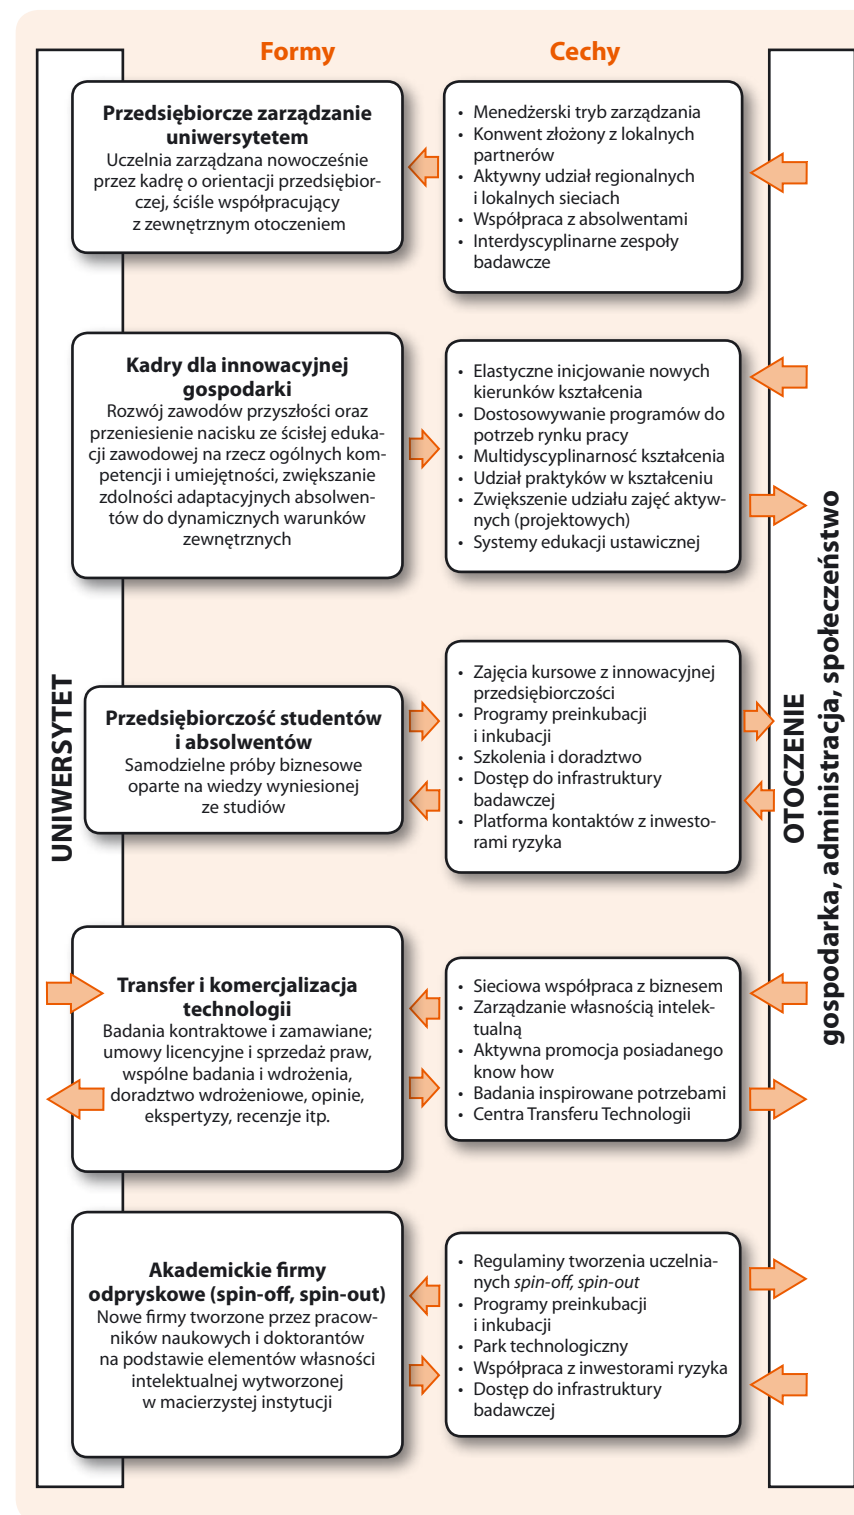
Formy

Cechy

UNIWERSYTET

OTOCZENIE
gospodarka, administracja, społeczeństwo

**Przedsiębiorcze zarządzanie uniwersytetem**
Uczelnia zarządzana nowocześnie przez kadrę o orientacji przedsiębiorczej, ściśle współpracujący z zewnętrznym otoczeniem

- Menedżerski tryb zarządzania
- Konwent złożony z lokalnych partnerów
- Aktywny udział regionalnych i lokalnych sieciach
- Współpraca z absolwentami
- Interdyscyplinarne zespoły badawcze

**Kadry dla innowacyjnej gospodarki**
Rozwój zawodów przyszłości oraz przeniesienie nacisku ze ścisłej edukacji zawodowej na rzecz ogólnych kompetencji i umiejętności, zwiększanie zdolności adaptacyjnych absolwentów do dynamicznych warunków zewnętrznych

- Elastyczne inicjowanie nowych kierunków kształcenia
- Dostosowywanie programów do potrzeb rynku pracy
- Multidyscyplinarność kształcenia
- Udział praktyków w kształceniu
- Zwiększenie udziału zajęć aktywnych (projektowych)
- Systemy edukacji ustawicznej

**Przedsiębiorczość studentów i absolwentów**
Samodzielne próby biznesowe oparte na wiedzy wyniesionej ze studiów

- Zajęcia kursowe z innowacyjnej przedsiębiorczości
- Programy preinkubacji i inkubacji
- Szkolenia i doradztwo
- Dostęp do infrastruktury badawczej
- Platforma kontaktów z inwestorami ryzyka

**Transfer i komercjalizacja technologii**
Badania kontraktowe i zamawiane; umowy licencyjne i sprzedaż praw, wspólne badania i wdrożenia, doradztwo wdrożeniowe, opinie, ekspertyzy, recenzje itp.

- Sieciowa współpraca z biznesem
- Zarządzanie własnością intelektualną
- Aktywna promocja posiadanego know how
- Badania inspirowane potrzebami
- Centra Transferu Technologii

**Akademickie firmy odpryskowe (spin-off, spin-out)**
Nowe firmy tworzone przez pracowników naukowych i doktorantów na podstawie elementów własności intelektualnej wytworzonej w macierzystej instytucji

- Regulaminy tworzenia uczelnianych *spin-off, spin-out*
- Programy preinkubacji i inkubacji
- Park technologiczny
- Współpraca z inwestorami ryzyka
- Dostęp do infrastruktury badawczej